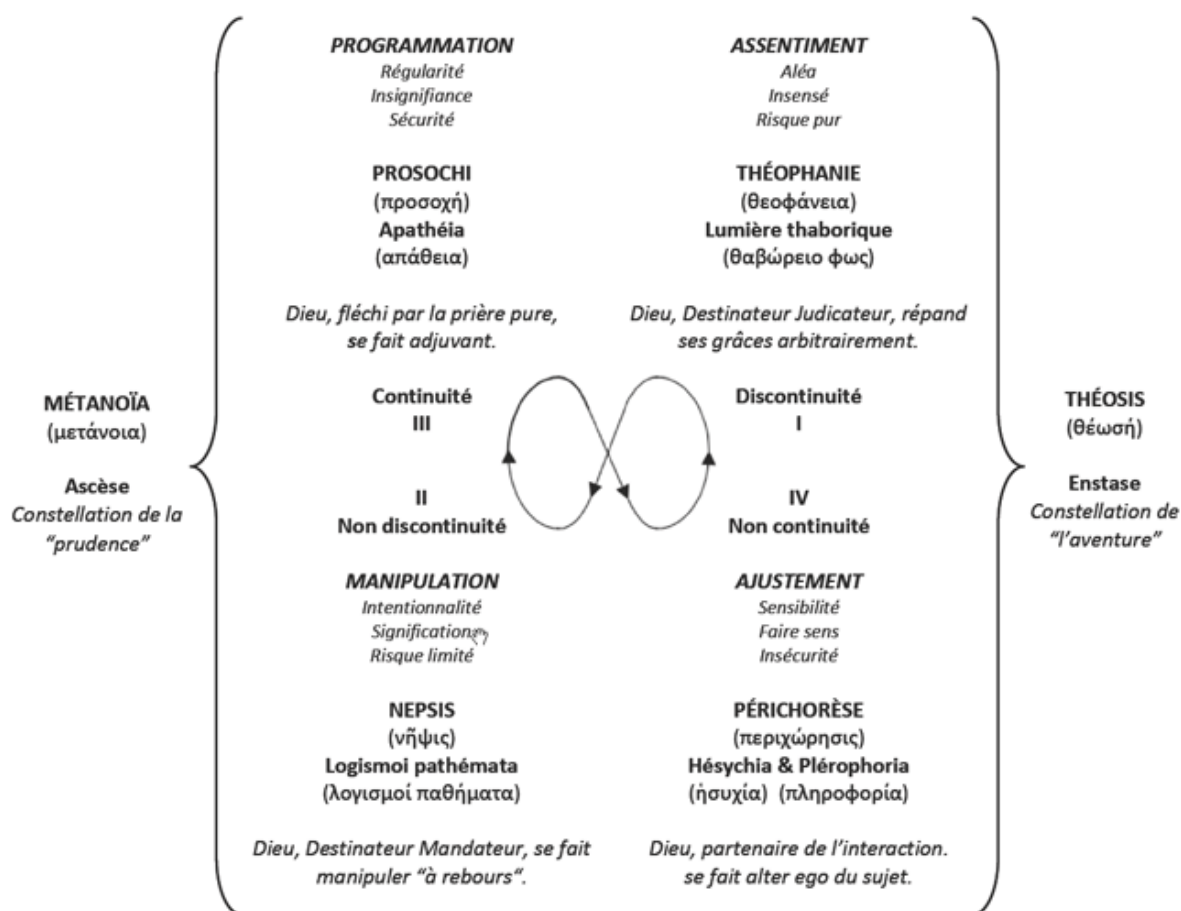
MÉTANOÏA
(μετάνοια)

Ascèse
Constellation de la "prudence"

PROGRAMMATION
Régularité
Insignifiance
Sécurité

PROSOCHI
(προσοχή)
Apathéia
(απάθεια)

Dieu, fléchi par la prière pure, se fait adjuvant.

Continuité
III

II
Non discontinuité

MANIPULATION
Intentionnalité
Signification
Risque limité

NEPSIS
(νῆψις)
Logismoi pathémata
(λογισμοί παθήματα)

Dieu, Destinateur Mandateur, se fait manipuler "à rebours".

ASSENTIMENT
Aléa
Insensé
Risque pur

THÉOPHANIE
(θεοφάνεια)
Lumière thaborique
(θαβώρειο φως)

Dieu, Destinateur Judicateur, répand ses grâces arbitrairement.

Discontinuité
I

IV
Non continuité

AJUSTEMENT
Sensibilité
Faire sens
Insécurité

PÉRICHORÈSE
(περιχώρησις)
Hésychia & Plérophoria
(ἡσυχία) (πληροφορία)

Dieu, partenaire de l'interaction. se fait alter ego du sujet.

THÉOSIS
(θέωσή)

Enstase
Constellation de "l'aventure"